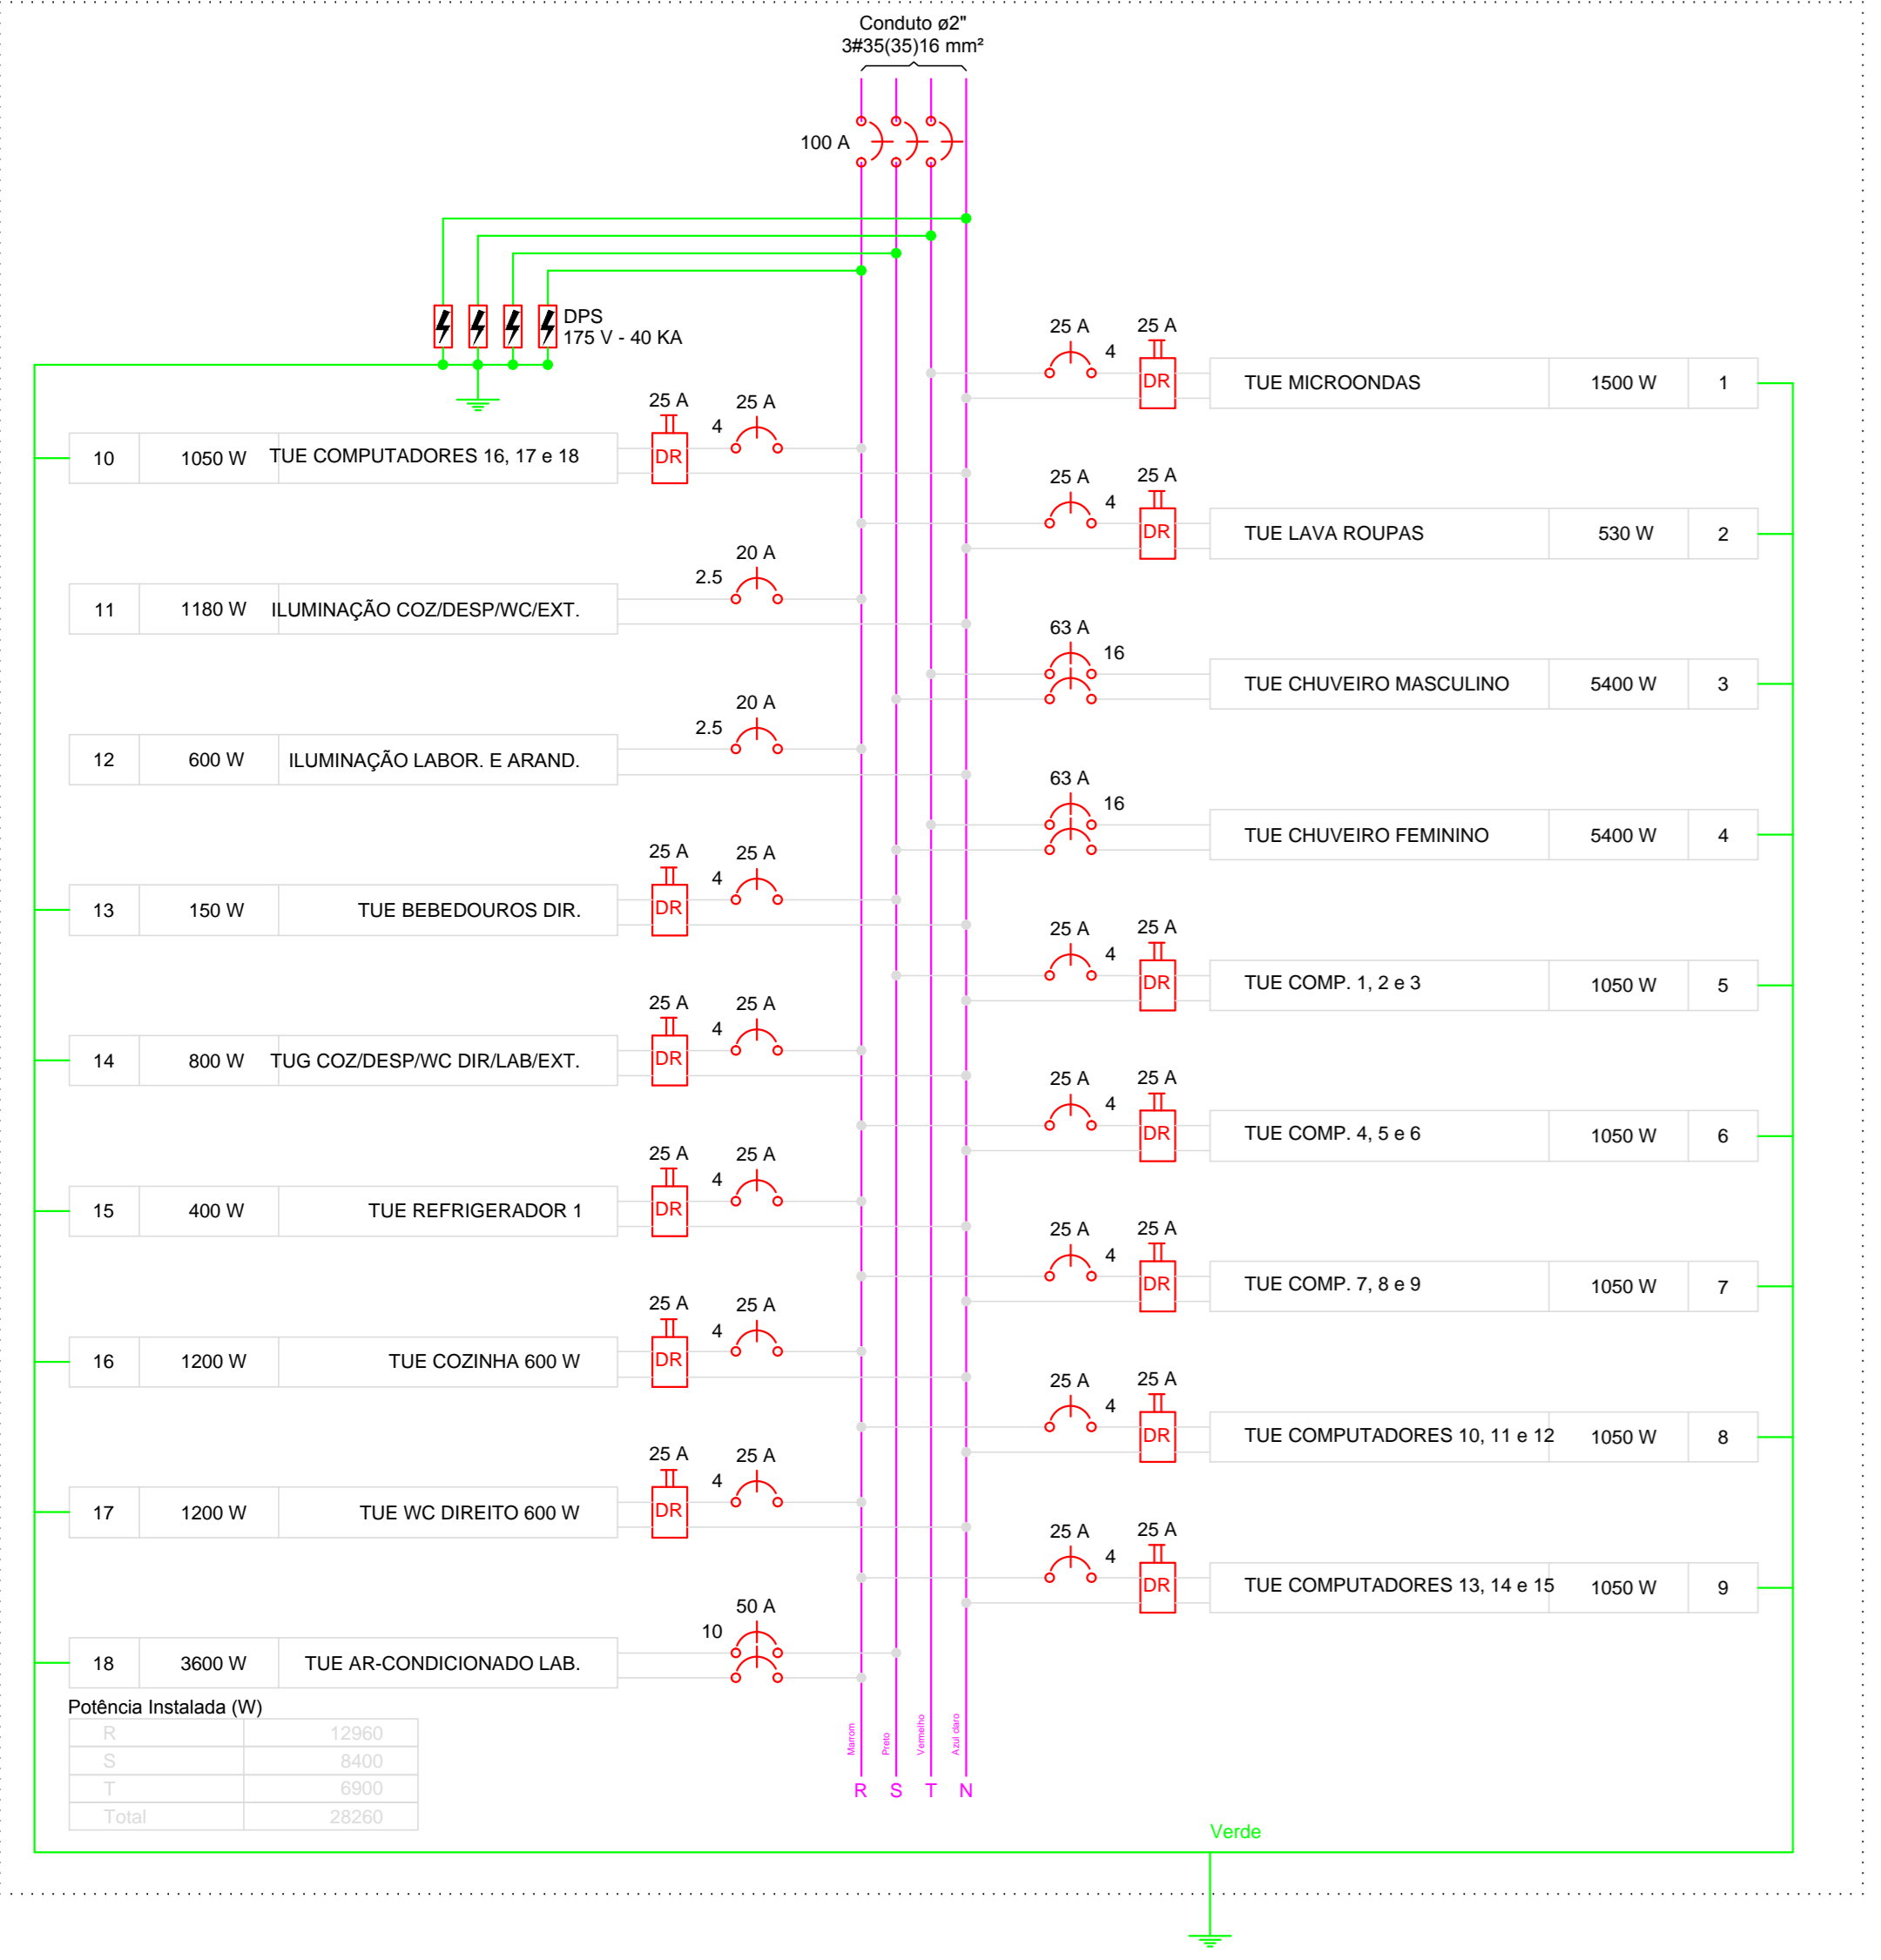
Conduto ø2"
3#35(35)16 mm²

100 A

DPS
175 V - 40 KA

25 A 25 A 4 DR TUE MICROONDAS 1500 W 1

25 A 25 A 4 DR 10 1050 W TUE COMPUTADORES 16, 17 e 18

25 A 25 A 4 DR TUE LAVA ROUPAS 530 W 2

20 A 2.5 11 1180 W ILUMINAÇÃO COZ/DESP/WC/EXT.

63 A 16 TUE CHUVEIRO MASCULINO 5400 W 3

20 A 2.5 12 600 W ILUMINAÇÃO LABOR. E ARAND.

63 A 16 TUE CHUVEIRO FEMININO 5400 W 4

25 A 25 A 4 DR 13 150 W TUE BEBEDOUROS DIR.

25 A 25 A 4 DR TUE COMP. 1, 2 e 3 1050 W 5

25 A 25 A 4 DR 14 800 W TUG COZ/DESP/WC DIR/LAB/EXT.

25 A 25 A 4 DR TUE COMP. 4, 5 e 6 1050 W 6

25 A 25 A 4 DR 15 400 W TUE REFRIGERADOR 1

25 A 25 A 4 DR TUE COMP. 7, 8 e 9 1050 W 7

25 A 25 A 4 DR 16 1200 W TUE COZINHA 600 W

25 A 25 A 4 DR TUE COMPUTADORES 10, 11 e 12 1050 W 8

25 A 25 A 4 DR 17 1200 W TUE WC DIREITO 600 W

25 A 25 A 4 DR TUE COMPUTADORES 13, 14 e 15 1050 W 9

50 A 10 18 3600 W TUE AR-CONDICIONADO LAB.

Potência Instalada (W)

| R | 12960 |
|---|---|
| S | 8400 |
| T | 6900 |
| Total | 28260 |

Marrom Preto Vermelho Azul claro
R S T N

Verde